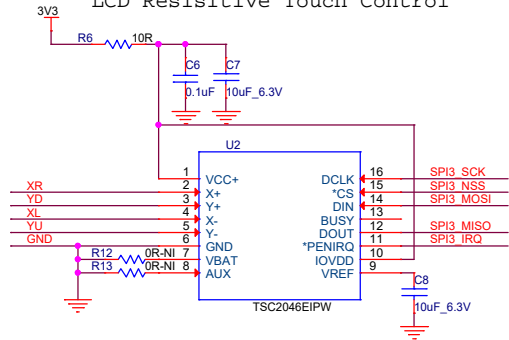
LCD Resistive Touch Control

3V3

R6 10R

C6 0.1uF

C7 10uF_6.3V

U2

1 VCC+
2 X+
3 Y+
4 X-
5 Y-
6 GND
7 VBAT
8 AUX

16 DCLK
15 *CS
14 DIN
13 BUSY
12 DOUT
11 *PENIRQ
10 IOVDD
9 VREF

XR
YD
XL
YU
GND

R12 0R-NI
R13 0R-NI

SPI3_SCK
SPI3_NSS
SPI3_MOSI
SPI3_MISO
SPI3_IRQ

C8 10uF_6.3V

TSC2046EIPW